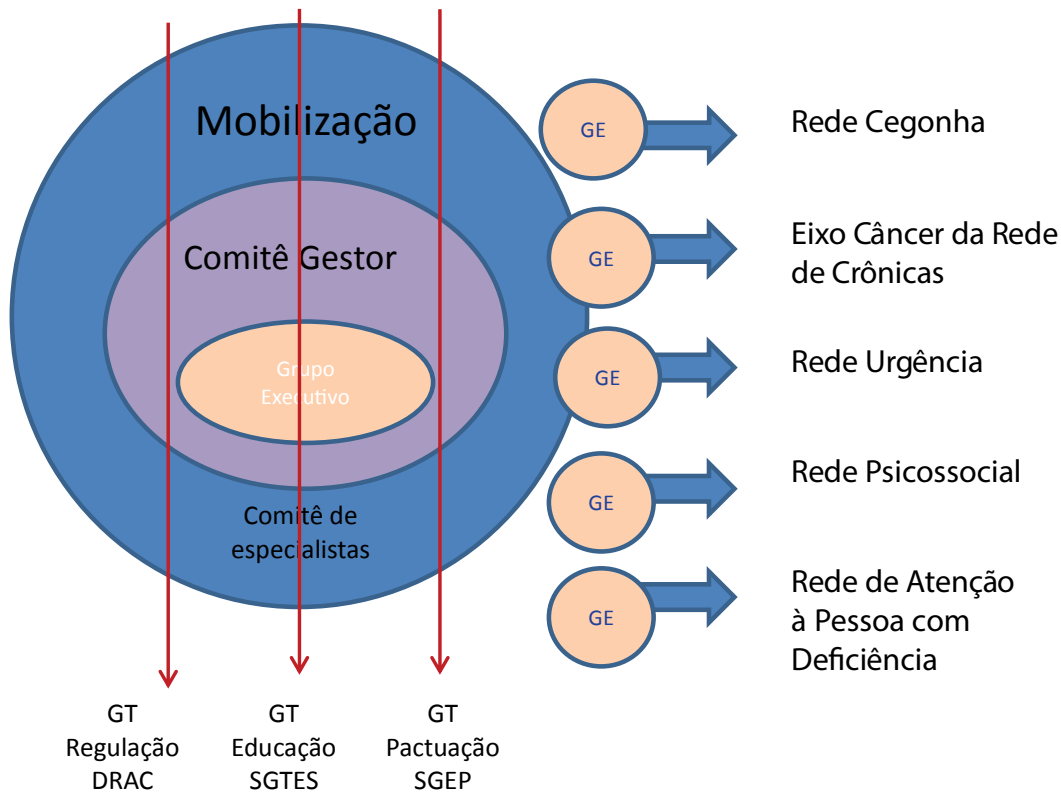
Mobilização

Comitê Gestor

Grupo Executivo

Comitê de especialistas

GE

Rede Cegonha

GE

Eixo Câncer da Rede de Crônicas

GE

Rede Urgência

GE

Rede Psicossocial

GE

Rede de Atenção à Pessoa com Deficiência

GT Regulação DRAC

GT Educação SGTES

GT Pactuação SGEP